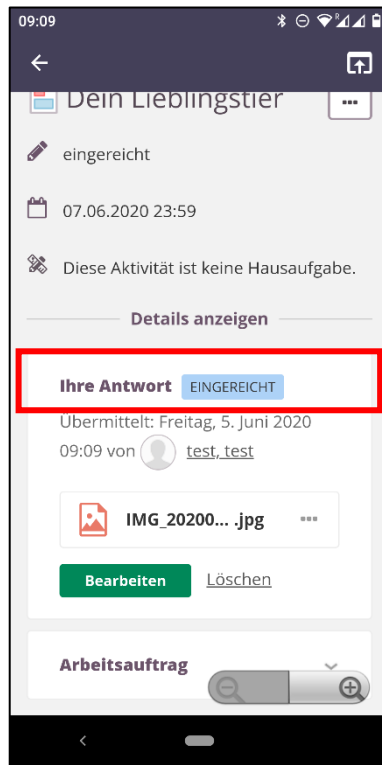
09:09

Dein Lieblingstier

...

eingereicht

07.06.2020 23:59

Diese Aktivität ist keine Hausaufgabe.

Details anzeigen

Ihre Antwort EINGEREICHT

Übermittelt: Freitag, 5. Juni 2020 09:09 von test, test

IMG_20200... .jpg

...

Bearbeiten

Löschen

Arbeitsauftrag